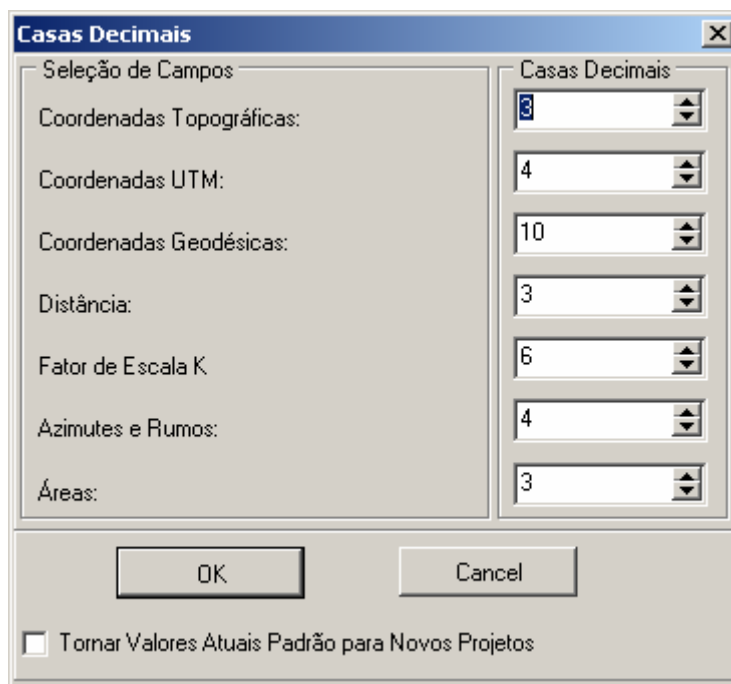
Casas Decimais

Seleção de Campos

Coordenadas Topográficas:

Coordenadas UTM:

Coordenadas Geodésicas:

Distância:

Fator de Escala K

Azimutes e Rumos:

Áreas:

Casas Decimais

3

4

10

3

6

4

3

OK

Cancel

Tornar Valores Atuais Padrão para Novos Projetos